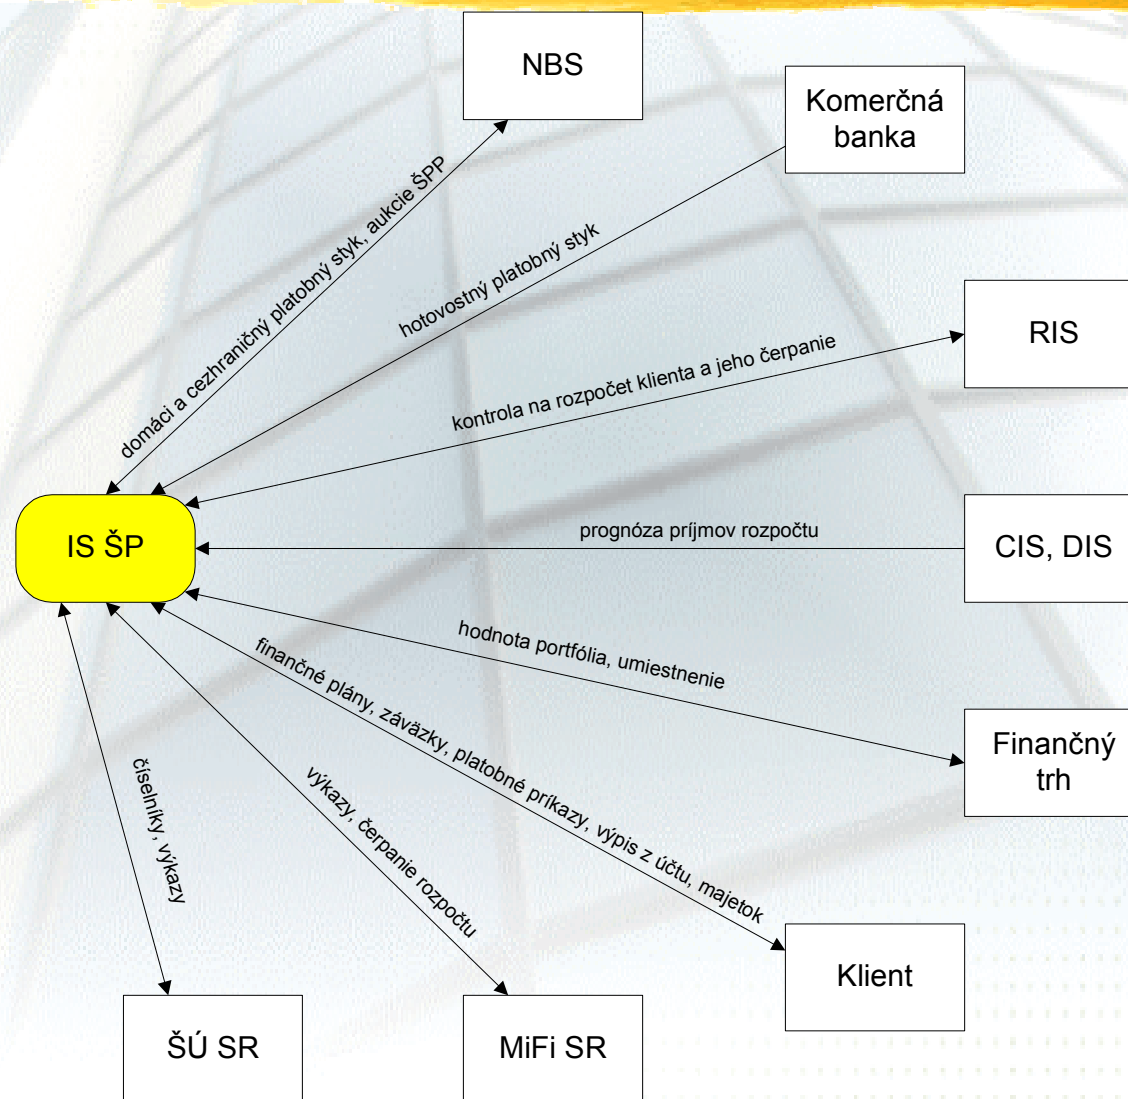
NBS

Komerčná banka

RIS

CIS, DIS

Finančný trh

Klient

MiFi SR

ŠÚ SR

IS ŠP

domáci a cezhraničný platobný styk, aukcie ŠPP

hotovostný platobný styk

kontrola na rozpočet klienta a jeho čerpanie

prognóza príjmov rozpočtu

hodnota portfólia, umiestnenie

finančné plány, záväzky, platobné príkazy, výpis z účtu, majetok

výkazy, čerpanie rozpočtu

číselníky, výkazy